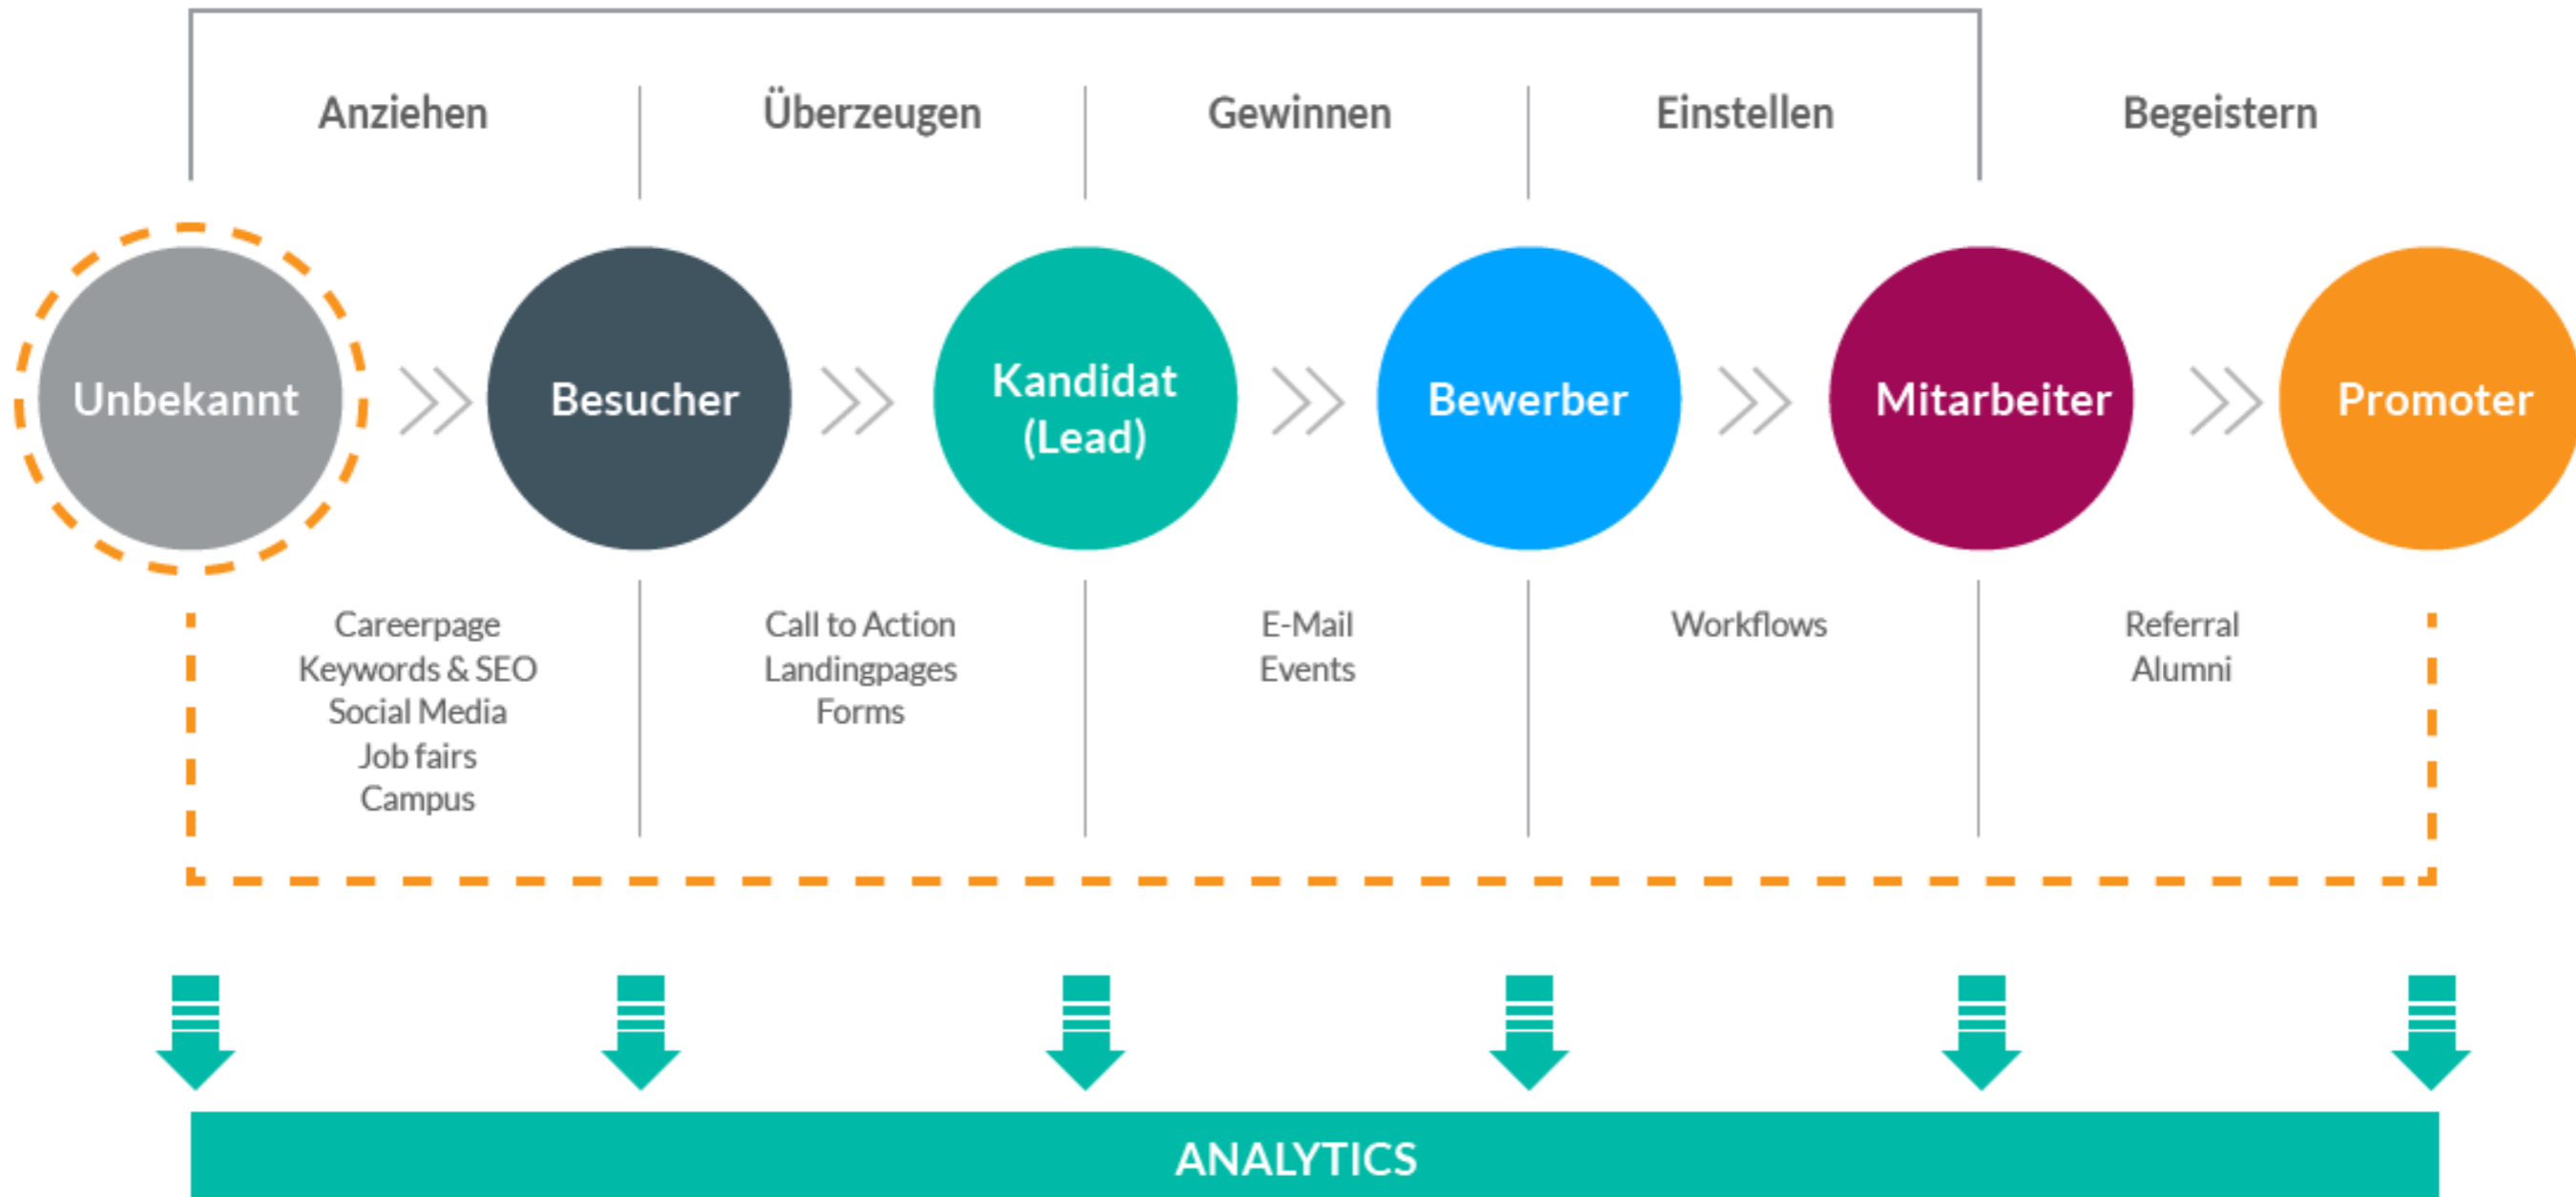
Anziehen

Überzeugen

Gewinnen

Einstellen

Begeistern

Unbekannt

Besucher

Kandidat (Lead)

Bewerber

Mitarbeiter

Promoter

Careerpage
Keywords & SEO
Social Media
Job fairs
Campus

Call to Action
Landingpages
Forms

E-Mail
Events

Workflows

Referral
Alumni

ANALYTICS